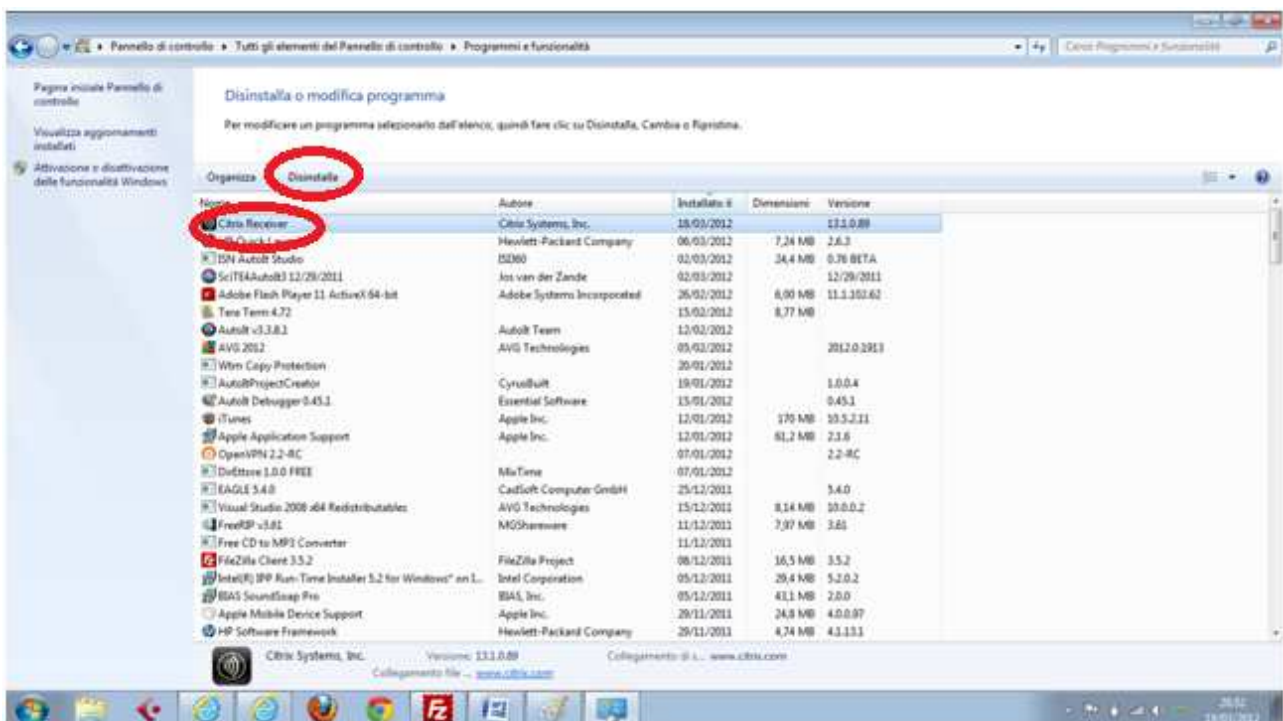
Pannello di controllo ▸ Tutti gli elementi del Pannello di controllo ▸ Programmi e funzionalità

Cerca Programmi e funzionalità

Pagina iniziale Pannello di controllo

Visualizza aggiornamenti installati

Attivazione o disattivazione delle funzionalità Windows

Disinstalla o modifica programma

Per modificare un programma selezionarlo dall'elenco, quindi fare clic su Disinstalla, Cambia o Ripristina.

Organizza Disinstalla

| Nome | Autore | Installato il | Dimensioni | Versione |
|---|---|---|---|---|
| Citrix Receiver | Citrix Systems, Inc. | 18/03/2012 | | 13.1.0.89 |
| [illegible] | Hewlett-Packard Company | 06/03/2012 | 7,24 MB | 2.6.3 |
| ISN AutoIt Studio | ISI360 | 02/03/2012 | 24,4 MB | 0.76 BETA |
| SciTE4AutoIt3 12/29/2011 | Jos van der Zande | 02/03/2012 | | 12/29/2011 |
| Adobe Flash Player 11 ActiveX 64-bit | Adobe Systems Incorporated | 26/02/2012 | 6,00 MB | 11.1.102.62 |
| Tera Term 4.72 | | 15/02/2012 | 8,77 MB | |
| AutoIt v3.3.8.1 | AutoIt Team | 12/02/2012 | | |
| AVG 2012 | AVG Technologies | 05/02/2012 | | 2012.0.1913 |
| Wtm Copy Protection | | 20/01/2012 | | |
| AutoItProjectCreator | CyrusBuilt | 19/01/2012 | | 1.0.0.4 |
| AutoIt Debugger 0.45.1 | Essential Software | 15/01/2012 | | 0.45.1 |
| iTunes | Apple Inc. | 12/01/2012 | 170 MB | 10.5.2.11 |
| Apple Application Support | Apple Inc. | 12/01/2012 | 61,2 MB | 2.1.6 |
| OpenVPN 2.2-RC | | 07/01/2012 | | 2.2-RC |
| DivEttore 1.0.0 FREE | MixTime | 07/01/2012 | | |
| EAGLE 5.4.0 | CadSoft Computer GmbH | 25/12/2011 | | 5.4.0 |
| Visual Studio 2008 x64 Redistributables | AVG Technologies | 15/12/2011 | 8,14 MB | 10.0.0.2 |
| FreeRIP v3.81 | MGShareware | 11/12/2011 | 7,97 MB | 3.81 |
| Free CD to MP3 Converter | | 11/12/2011 | | |
| FileZilla Client 3.5.2 | FileZilla Project | 08/12/2011 | 16,5 MB | 3.5.2 |
| Intel(R) IPP Run-Time Installer 5.2 for Windows* on I... | Intel Corporation | 05/12/2011 | 29,4 MB | 5.2.0.2 |
| BIAS SoundSoap Pro | BIAS, Inc. | 05/12/2011 | 43,1 MB | 2.0.0 |
| Apple Mobile Device Support | Apple Inc. | 29/11/2011 | 24,8 MB | 4.0.0.97 |
| HP Software Framework | Hewlett-Packard Company | 29/11/2011 | 4,74 MB | 4.1.13.1 |

Citrix Systems, Inc. Versione: 13.1.0.89 Collegamento di s... www.citrix.com
Collegamento file ... www.citrix.com

20:52
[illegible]